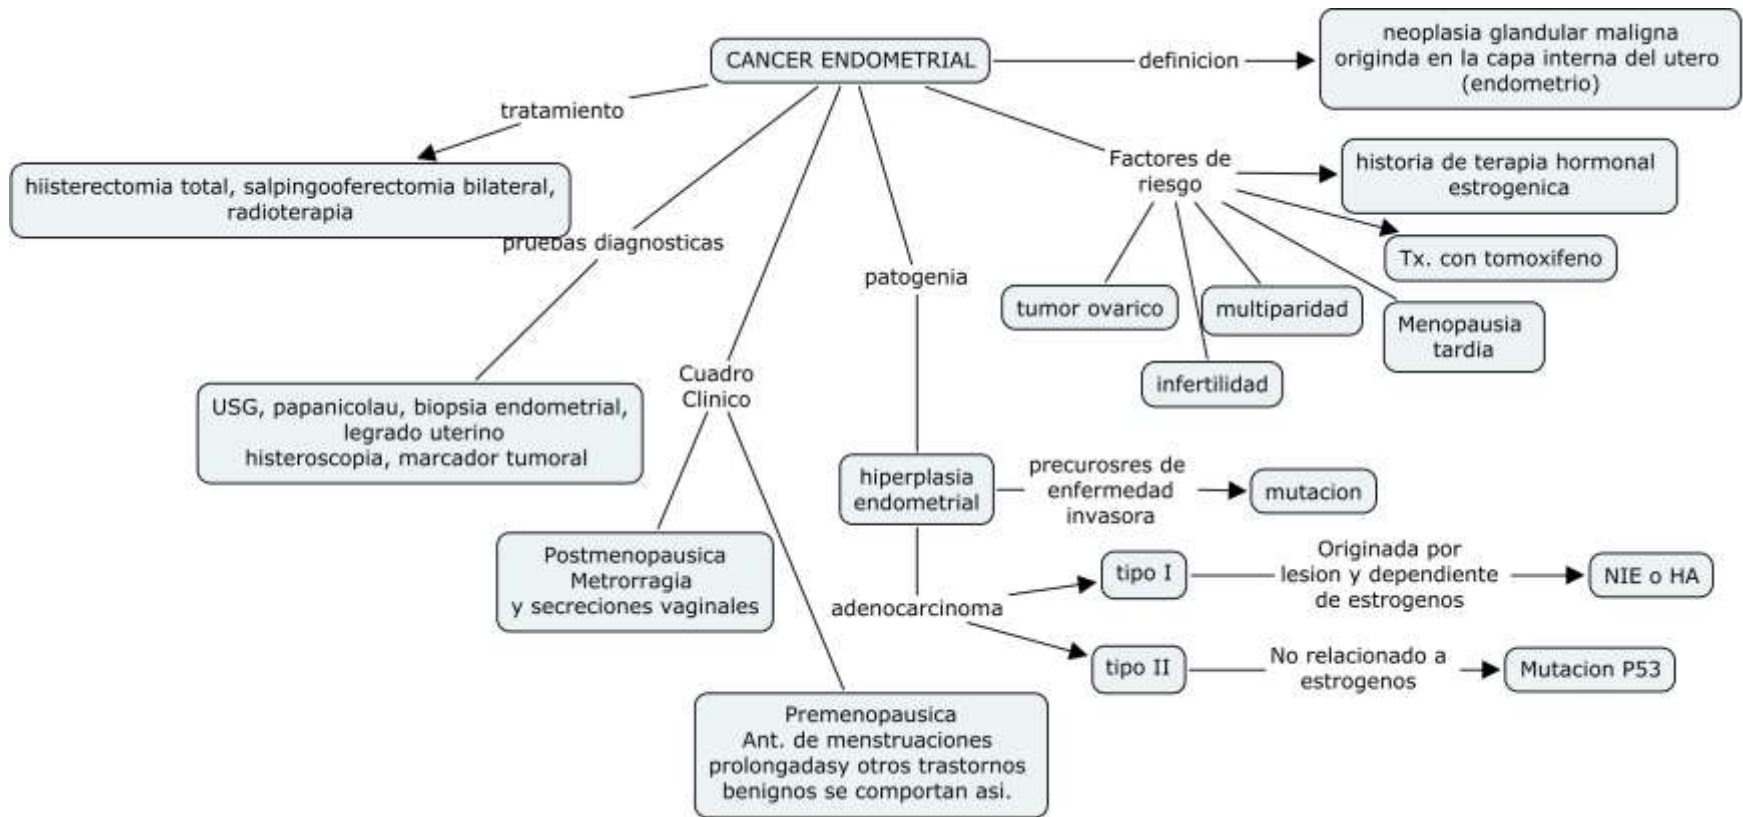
CANCER ENDOMETRIAL

definicion

neoplasia glandular maligna originda en la capa interna del utero (endometrio)

tratamiento

hiisterectomia total, salpingooferectomia bilateral, radioterapia

pruebas diagnosticas

USG, papanicolau, biopsia endometrial, legrado uterino histeroscopia, marcador tumoral

Cuadro Clinico

Postmenopausica Metrorragia y secreciones vaginales

Premenopausica Ant. de menstruaciones prolongadasy otros trastornos benignos se comportan asi.

patogenia

hiperplasia endometrial

precurosres de enfermedad invasora

mutacion

adenocarcinoma

tipo I

Originada por lesion y dependiente de estrogenos

NIE o HA

tipo II

No relacionado a estrogenos

Mutacion P53

Factores de riesgo

historia de terapia hormonal estrogenica

Tx. con tomoxifeno

tumor ovarico

multiparidad

Menopausia tardia

infertilidad